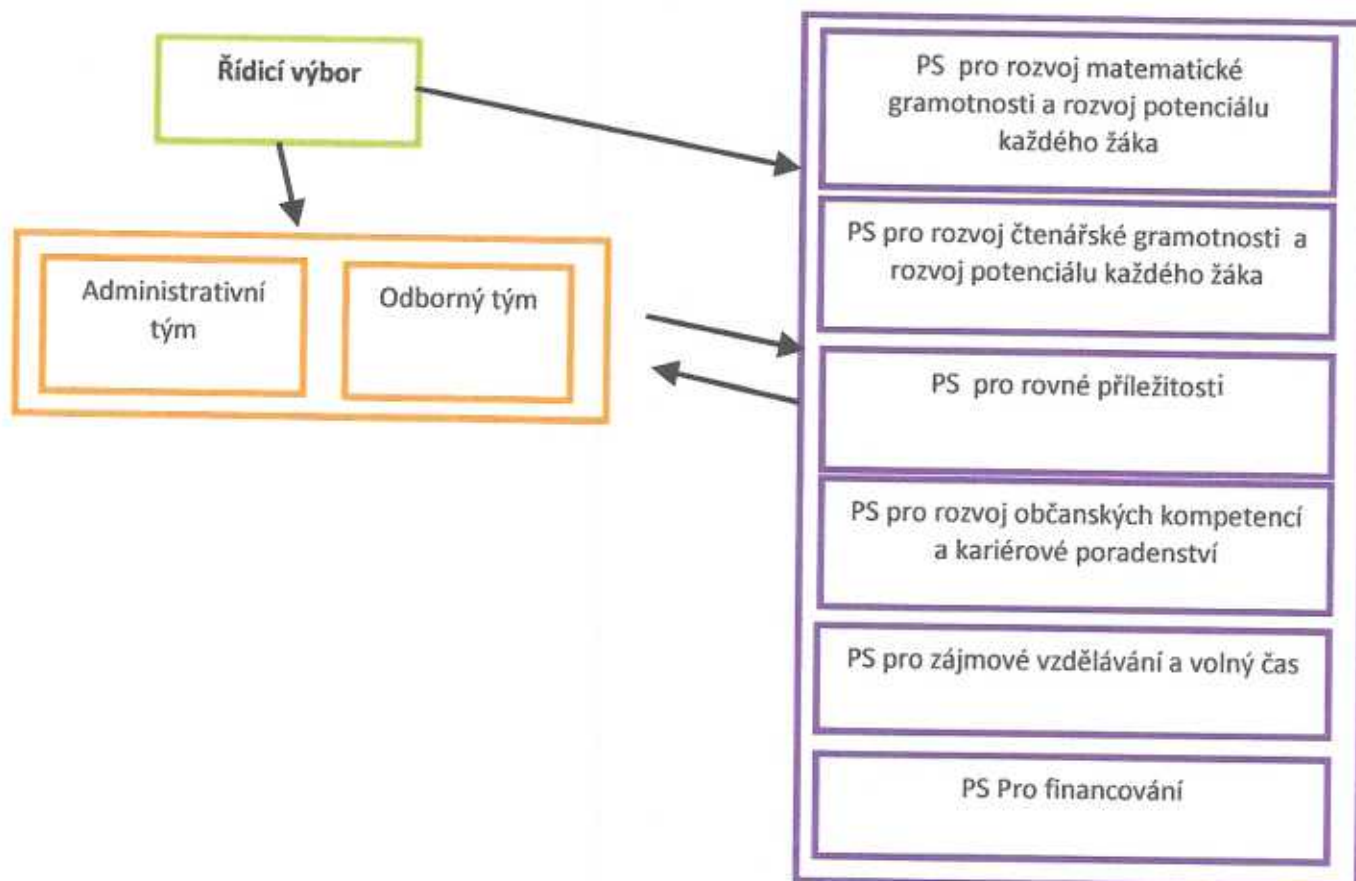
Řídicí výbor

Administrativní tým

Odborný tým

PS pro rozvoj matematické gramotnosti a rozvoj potenciálu každého žáka

PS pro rozvoj čtenářské gramotnosti a rozvoj potenciálu každého žáka

PS pro rovné příležitosti

PS pro rozvoj občanských kompetencí a kariérové poradenství

PS pro zájmové vzdělávání a volný čas

PS Pro financování